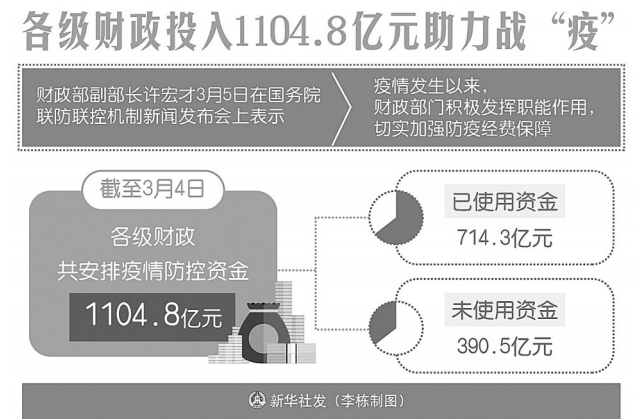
各级财政投入1104.8亿元助力战“疫”

财政部副部长许宏才3月5日在国务院联防联控机制新闻发布会上表示

疫情发生以来，财政部门积极发挥职能作用，切实加强防疫经费保障

截至3月4日

各级财政共安排疫情防控资金

1104.8亿元

已使用资金

714.3亿元

未使用资金

390.5亿元

新华社发（李栋制图）